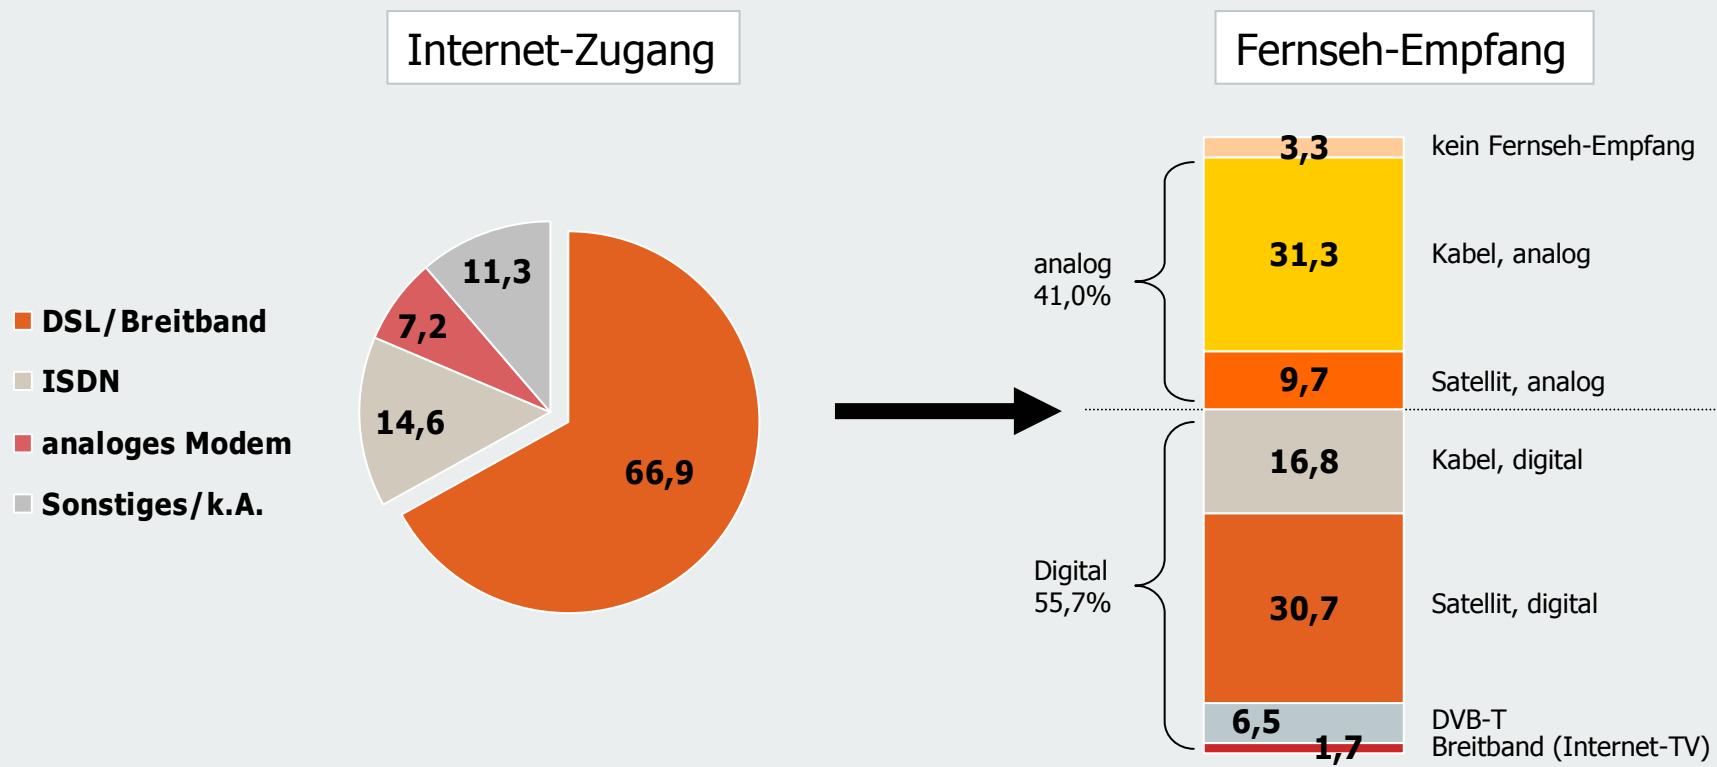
Internet-Zugang

DSL/Breitband
ISDN
analoges Modem
Sonstiges/k.A.

11,3
7,2
14,6
66,9

Fernseh-Empfang

analog
41,0%

Digital
55,7%

3,3 kein Fernseh-Empfang
31,3 Kabel, analog
9,7 Satellit, analog
16,8 Kabel, digital
30,7 Satellit, digital
6,5 DVB-T
1,7 Breitband (Internet-TV)